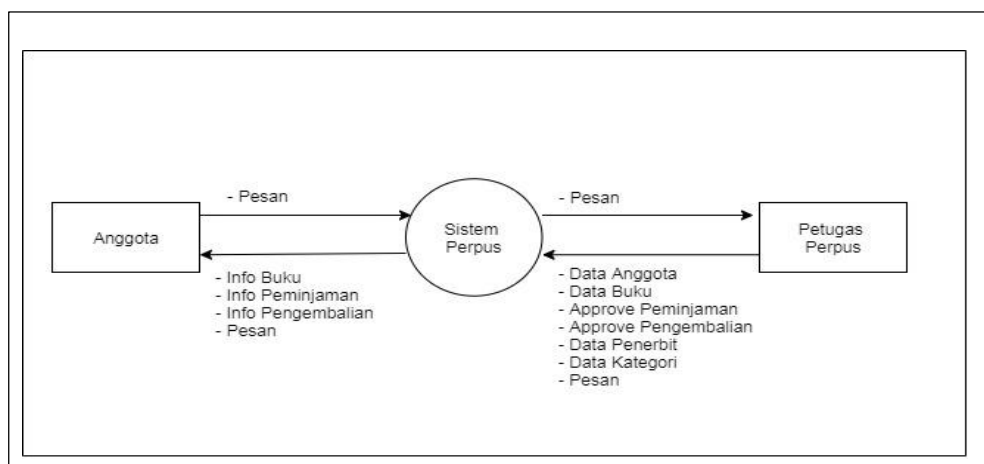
- Pesan

Anggota

- Info Buku
- Info Peminjaman
- Info Pengembalian
- Pesan

Sistem Perpus

- Pesan

Petugas Perpus

- Data Anggota
- Data Buku
- Approve Peminjaman
- Approve Pengembalian
- Data Penerbit
- Data Kategori
- Pesan